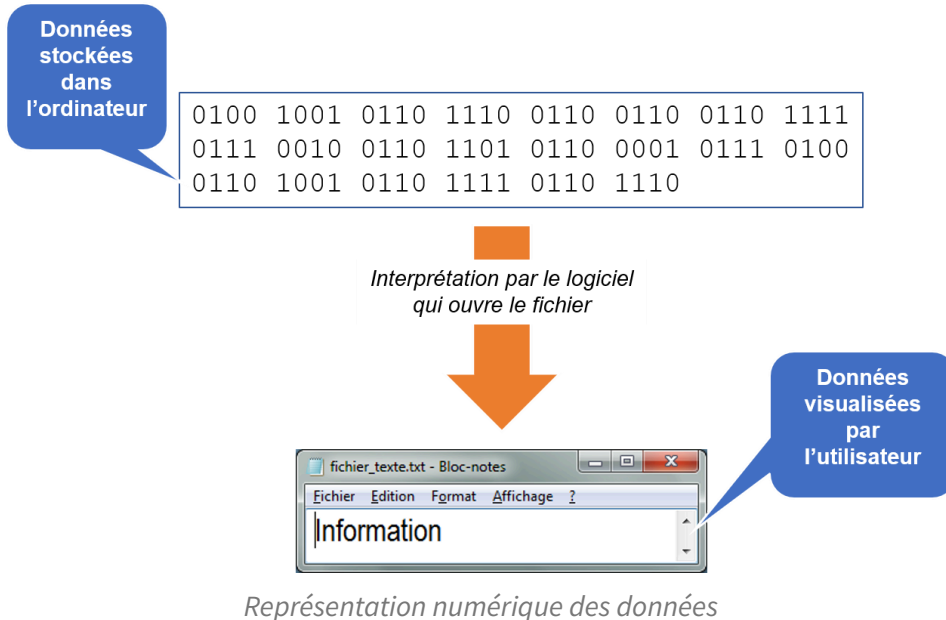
Données stockées dans l'ordinateur

0100 1001 0110 1110 0110 0110 0110 1111
0111 0010 0110 1101 0110 0001 0111 0100
0110 1001 0110 1111 0110 1110

Interprétation par le logiciel qui ouvre le fichier

fichier_texte.txt - Bloc-notes

Fichier Edition Format Affichage ?

Information

Données visualisées par l'utilisateur

Représentation numérique des données